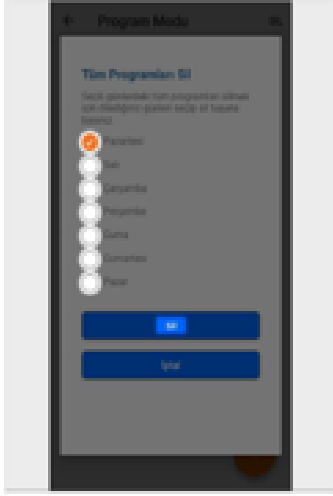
Program Modu

Tüm Programları Sil

Seçili günlerdeki tüm programları silmek için istediğiniz günleri seçip sil butonuna basınız.

Pazartesi

Salı

Çarşamba

Perşembe

Cuma

Cumartesi

Pazar

Sil

İptal